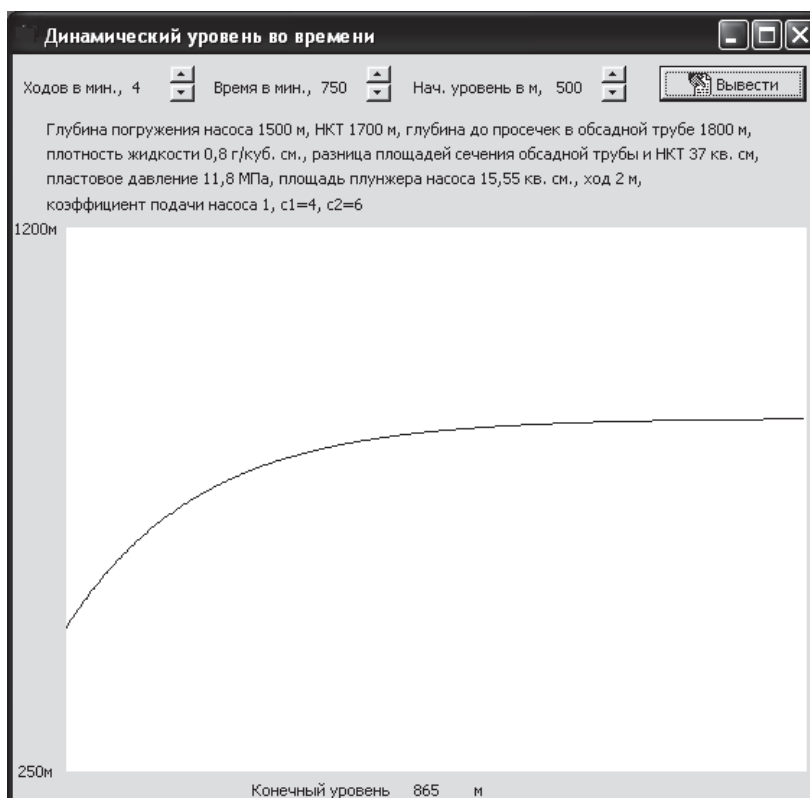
Динамический уровень во времени

Ходов в мин., 4 Время в мин., 750 Нач. уровень в м, 500 Вывести

Глубина погружения насоса 1500 м, НКТ 1700 м, глубина до просечек в обсадной трубе 1800 м, плотность жидкости 0,8 г/куб. см., разница площадей сечения обсадной трубы и НКТ 37 кв. см, пластовое давление 11,8 МПа, площадь плунжера насоса 15,55 кв. см., ход 2 м, коэффициент подачи насоса 1, с1=4, с2=6

1200м

250м

Конечный уровень 865 м